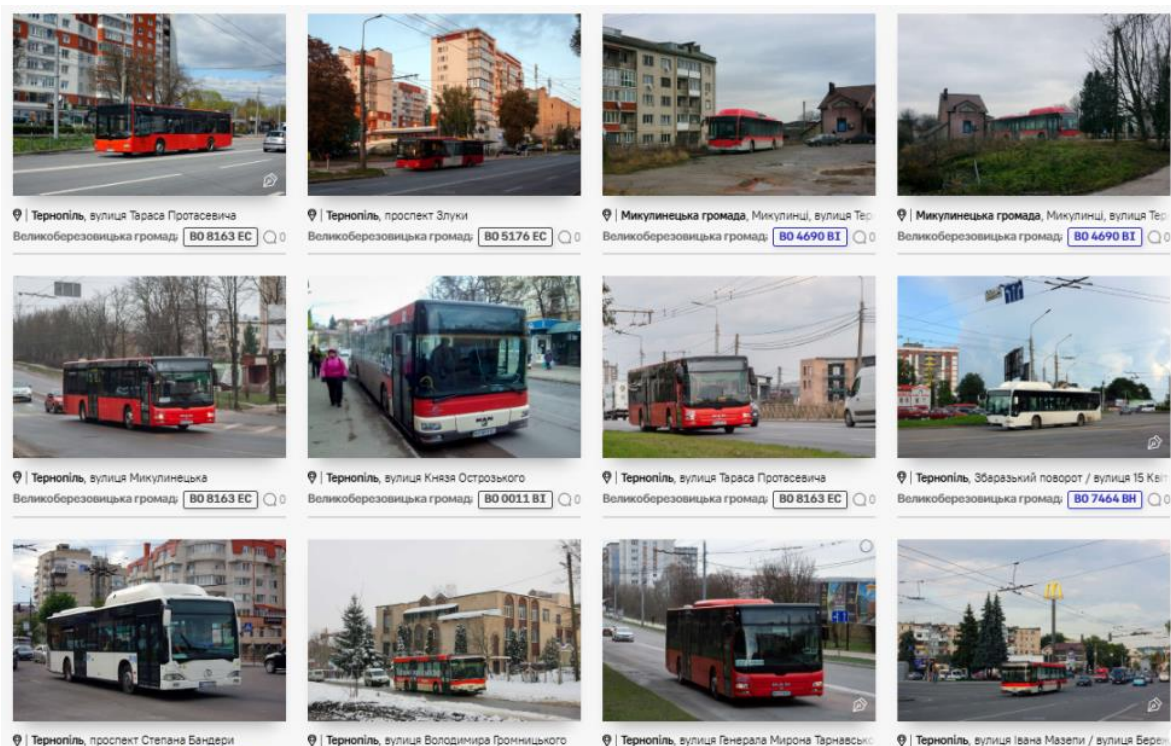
| Тернопіль, вулиця Тараса Протасевича
Великоберезовицька громад BO 8163 EC 0

| Тернопіль, проспект Злуки
Великоберезовицька громад BO 5176 EC 0

| Микулинецька громада, Микулинці, вулиця Те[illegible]
Великоберезовицька громад BO 4690 BI 0

| Микулинецька громада, Микулинці, вулиця Те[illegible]
Великоберезовицька громад BO 4690 BI 0

| Тернопіль, вулиця Микулинецька
Великоберезовицька громад BO 8163 EC 0

| Тернопіль, вулиця Князя Острозького
Великоберезовицька громад BO 0011 BI 0

| Тернопіль, вулиця Тараса Протасевича
Великоберезовицька громад BO 8163 EC 0

| Тернопіль, Збаразький поворот / вулиця 15 Кв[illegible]
Великоберезовицька громад BO 7464 BH 0

| Тернопіль, проспект Степана Бандери

| Тернопіль, вулиця Володимира Громницького

| Тернопіль, вулиця Генерала Мирона Тарнавськ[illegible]

| Тернопіль, вулиця Івана Мазепи / вулиця Бере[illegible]